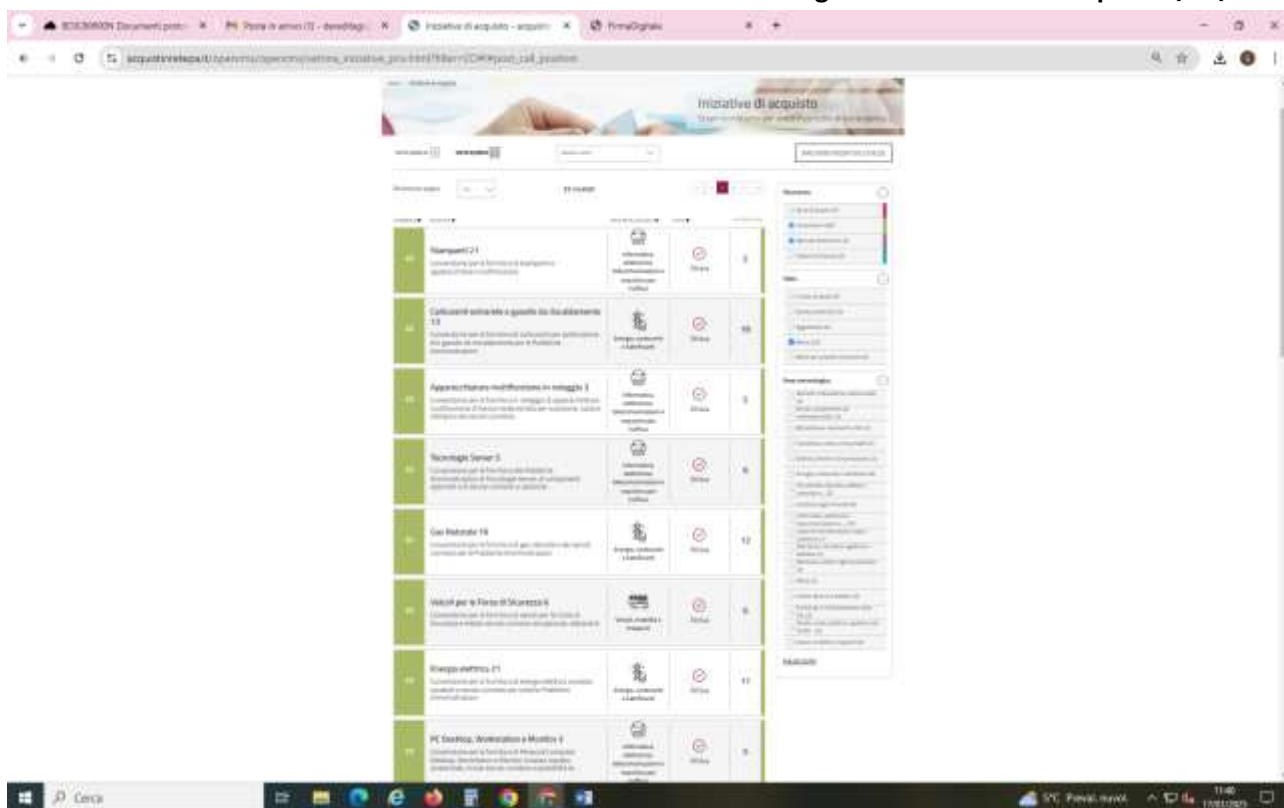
Iniziative di acquisto - acquisti

FirmaDigitale

acquistinretepa.it

Iniziative di acquisto

25 risultati

Stampanti 21

Informatica, elettronica, telecomunicazioni e macchine per l'ufficio

Chiusa

Carburanti extrarete e gasolio da riscaldamento 13

Energia, carburanti e lubrificanti

Chiusa

10

Apparecchiature multifunzione in noleggio 3

Informatica, elettronica, telecomunicazioni e macchine per l'ufficio

Chiusa

Tecnologie Server 5

Informatica, elettronica, telecomunicazioni e macchine per l'ufficio

Chiusa

Gas Naturale 16

Energia, carburanti e lubrificanti

Chiusa

12

Veicoli per le Forze di Sicurezza 6

Veicoli, mobilità e trasporti

Chiusa

Energia elettrica 21

Energia, carburanti e lubrificanti

Chiusa

17

PC Desktop, Workstation e Monitor 4

Informatica, elettronica, telecomunicazioni e macchine per l'ufficio

Chiusa

Cerca

5°C Preval. nuvol.

11:40